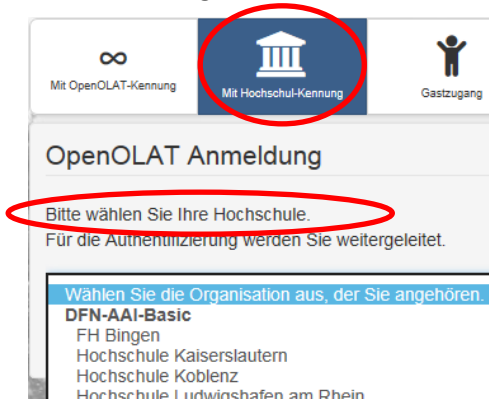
Mit OpenOLAT-Kennung

Mit Hochschul-Kennung

Gastzugang

OpenOLAT Anmeldung

Bitte wählen Sie Ihre Hochschule.
Für die Authentifizierung werden Sie weitergeleitet.

Wählen Sie die Organisation aus, der Sie angehören.
DFN-AAI-Basic
FH Bingen
Hochschule Kaiserslautern
Hochschule Koblenz
Hochschule Ludwigshafen am Rhein